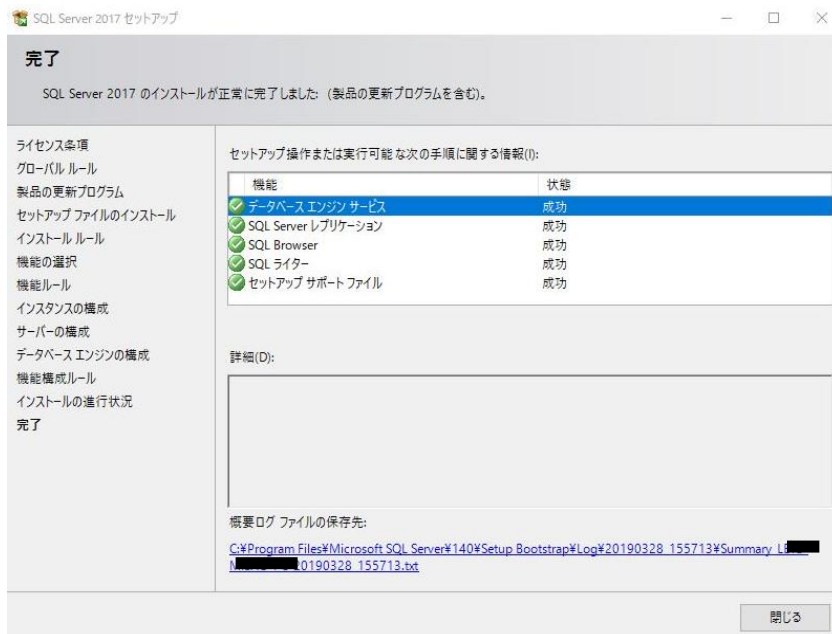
SQL Server 2017 セットアップ

完了

SQL Server 2017 のインストールが正常に完了しました (製品の更新プログラムを含む)。

ライセンス条項
グローバル ルール
製品の更新プログラム
セットアップ ファイルのインストール
インストール ルール
機能の選択
機能ルール
インスタンスの構成
サーバーの構成
データベース エンジンの構成
機能構成ルール
インストールの進行状況
完了

セットアップ操作または実行可能な次の手順に関する情報(I):

| 機能 | 状態 |
|---|---|
| データベース エンジン サービス | 成功 |
| SQL Server レプリケーション | 成功 |
| SQL Browser | 成功 |
| SQL ライター | 成功 |
| セットアップ サポート ファイル | 成功 |

詳細(D):

概要ログ ファイルの保存先:

C:¥Program Files¥Microsoft SQL Server¥140¥Setup Bootstrap¥Log¥20190328_155713¥Summary_L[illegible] M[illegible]20190328_155713.txt

閉じる